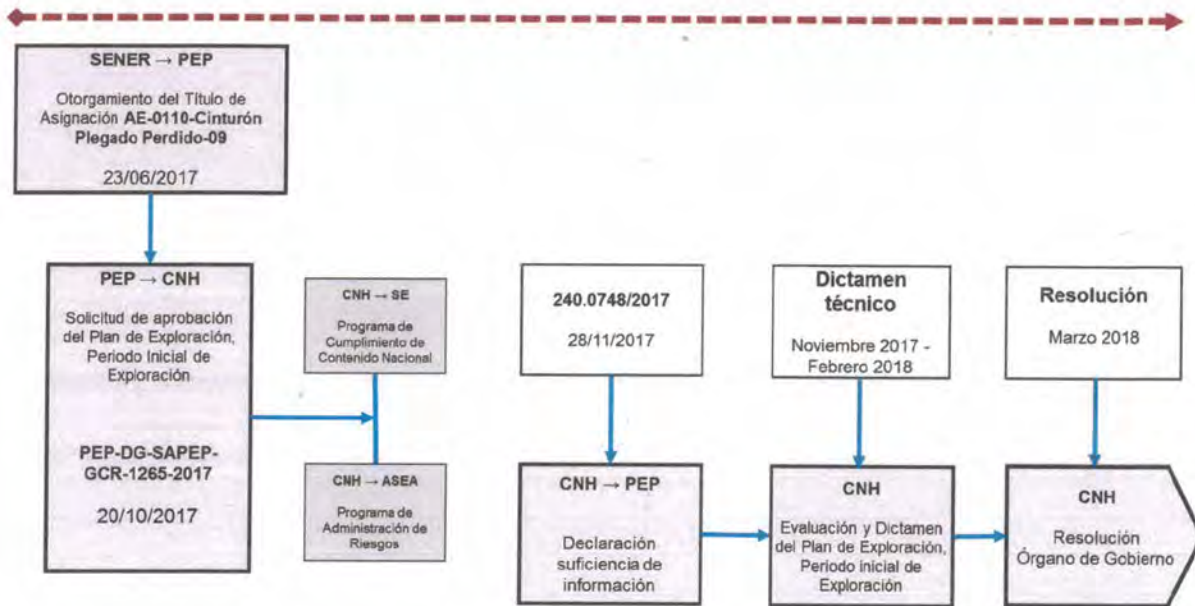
SENER → PEP

Otorgamiento del Título de Asignación **AE-0110-Cinturón Plegado Perdido-09**

23/06/2017

PEP → CNH

Solicitud de aprobación del Plan de Exploración, Periodo Inicial de Exploración

PEP-DG-SAPEP-GCR-1265-2017

20/10/2017

CNH → SE

Programa de Cumplimiento de Contenido Nacional

CNH → ASEA

Programa de Administración de Riesgos

240.0748/2017

28/11/2017

CNH → PEP

Declaración suficiencia de información

Dictamen técnico

Noviembre 2017 - Febrero 2018

CNH

Evaluación y Dictamen del Plan de Exploración, Periodo inicial de Exploración

Resolución

Marzo 2018

CNH

Resolución Órgano de Gobierno